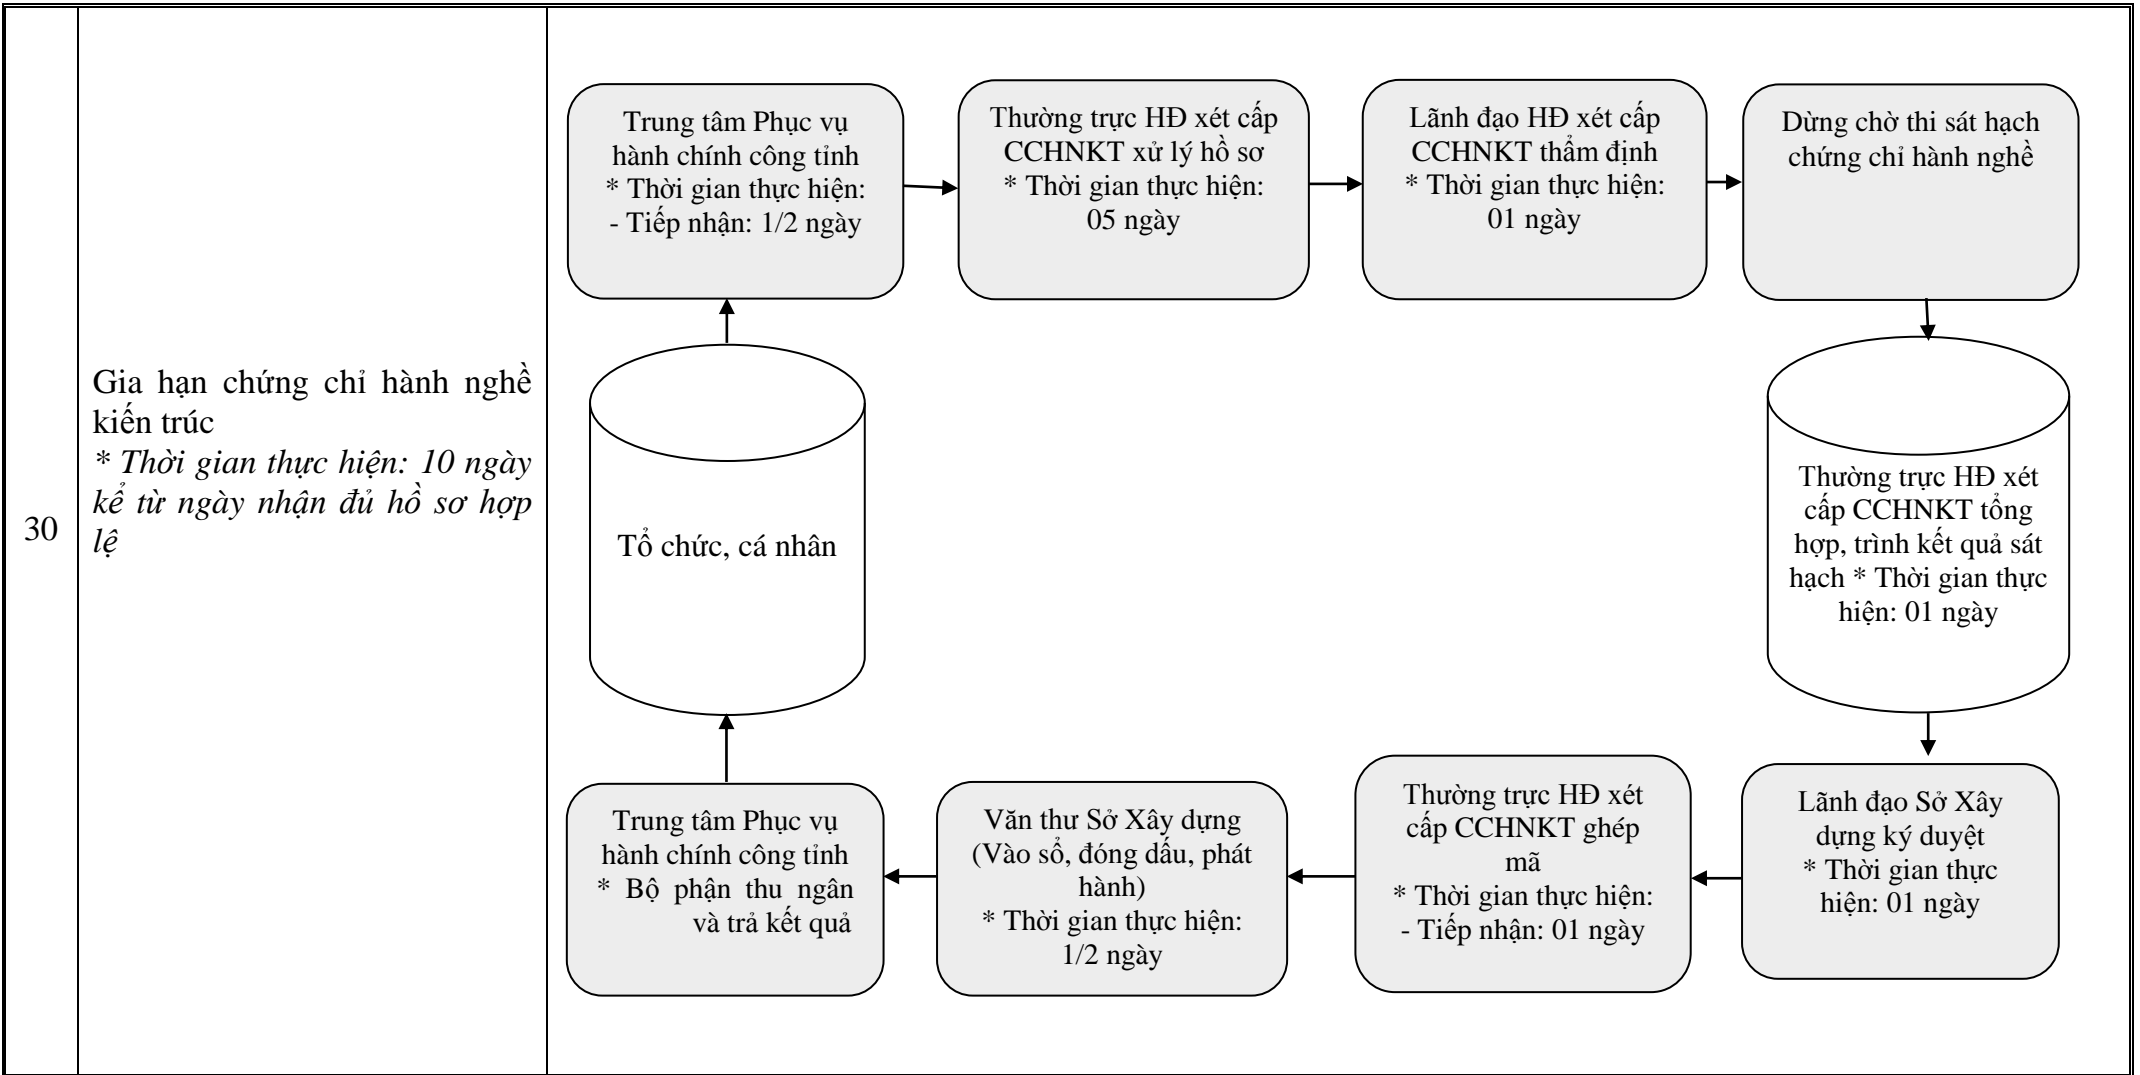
30

Gia hạn chứng chỉ hành nghề kiến trúc
*\* Thời gian thực hiện: 10 ngày kể từ ngày nhận đủ hồ sơ hợp lệ*

Trung tâm Phục vụ hành chính công tỉnh
\* Thời gian thực hiện:
- Tiếp nhận: 1/2 ngày

Thường trực HĐ xét cấp CCHNKT xử lý hồ sơ
\* Thời gian thực hiện: 05 ngày

Lãnh đạo HĐ xét cấp CCHNKT thẩm định
\* Thời gian thực hiện: 01 ngày

Dừng chờ thi sát hạch chứng chỉ hành nghề

Thường trực HĐ xét cấp CCHNKT tổng hợp, trình kết quả sát hạch \* Thời gian thực hiện: 01 ngày

Lãnh đạo Sở Xây dựng ký duyệt
\* Thời gian thực hiện: 01 ngày

Thường trực HĐ xét cấp CCHNKT ghép mã
\* Thời gian thực hiện:
- Tiếp nhận: 01 ngày

Văn thư Sở Xây dựng (Vào sổ, đóng dấu, phát hành)
\* Thời gian thực hiện: 1/2 ngày

Trung tâm Phục vụ hành chính công tỉnh
\* Bộ phận thu ngân và trả kết quả

Tổ chức, cá nhân